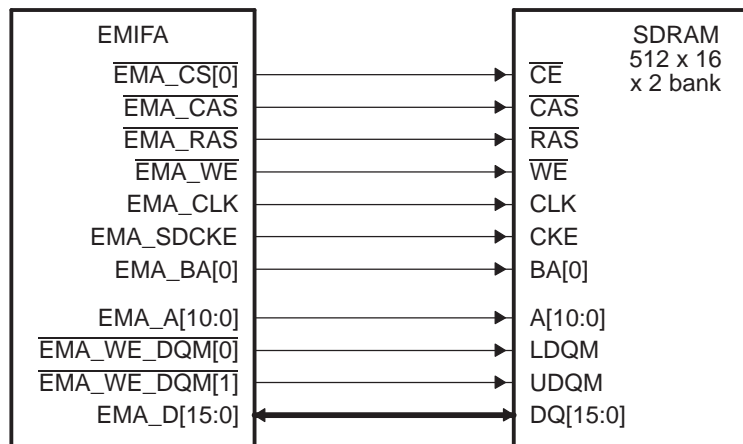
EMIFA

$\overline{\text{EMA\_CS[0]}}$
$\overline{\text{EMA\_CAS}}$
$\overline{\text{EMA\_RAS}}$
$\overline{\text{EMA\_WE}}$
EMA_CLK
EMA_SDCKE
EMA_BA[0]
EMA_A[10:0]
$\overline{\text{EMA\_WE\_DQM[0]}}$
$\overline{\text{EMA\_WE\_DQM[1]}}$
EMA_D[15:0]

SDRAM
512 x 16
x 2 bank

$\overline{\text{CE}}$
$\overline{\text{CAS}}$
$\overline{\text{RAS}}$
$\overline{\text{WE}}$
CLK
CKE
BA[0]
A[10:0]
LDQM
UDQM
DQ[15:0]